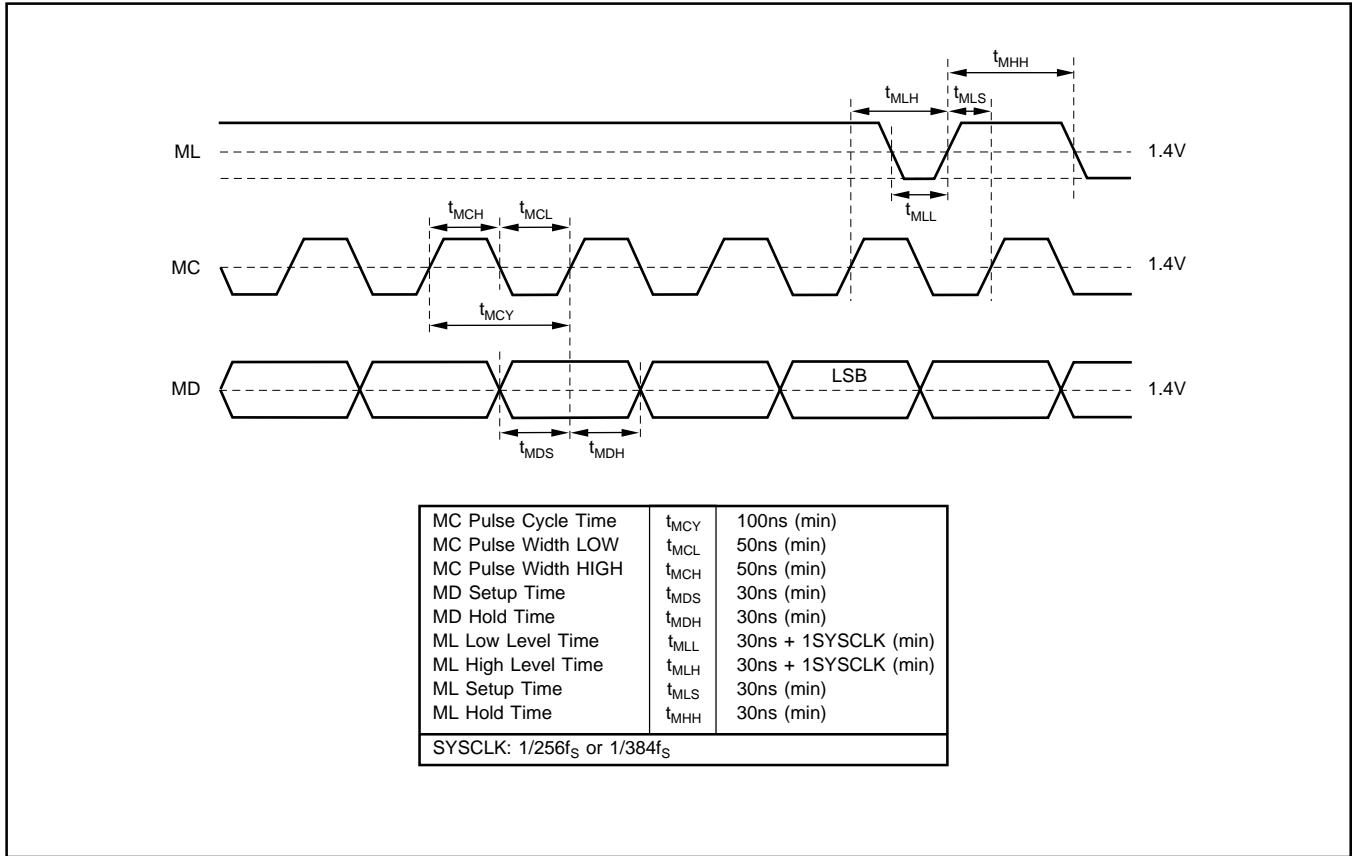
$t_{MHH}$

$t_{MLH}$ $t_{MLS}$

ML

1.4V

$t_{MLL}$

$t_{MCH}$ $t_{MCL}$

MC

1.4V

$t_{MCY}$

MD

LSB

1.4V

$t_{MDS}$ $t_{MDH}$

| | | |
|---|---|---|
| MC Pulse Cycle Time | $t_{MCY}$ | 100ns (min) |
| MC Pulse Width LOW | $t_{MCL}$ | 50ns (min) |
| MC Pulse Width HIGH | $t_{MCH}$ | 50ns (min) |
| MD Setup Time | $t_{MDS}$ | 30ns (min) |
| MD Hold Time | $t_{MDH}$ | 30ns (min) |
| ML Low Level Time | $t_{MLL}$ | 30ns + 1SYSCLK (min) |
| ML High Level Time | $t_{MLH}$ | 30ns + 1SYSCLK (min) |
| ML Setup Time | $t_{MLS}$ | 30ns (min) |
| ML Hold Time | $t_{MHH}$ | 30ns (min) |
| SYSCLK: 1/256$f_S$ or 1/384$f_S$ | | |